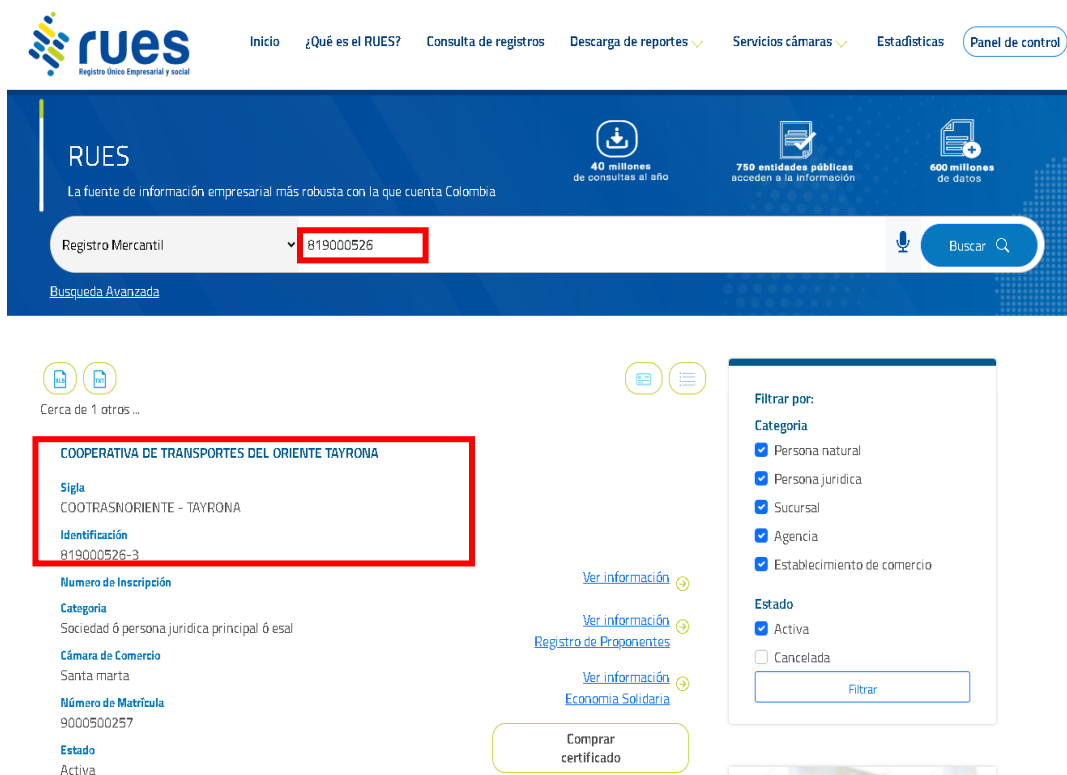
rues
Registro Único Empresarial y social

Inicio ¿Qué es el RUES? Consulta de registros Descarga de reportes Servicios cámaras Estadísticas Panel de control

RUES
La fuente de información empresarial más robusta con la que cuenta Colombia

40 millones de consultas al año
750 entidades públicas acceden a la información
600 millones de datos

Registro Mercantil
819000526
Buscar

Busqueda Avanzada

XLS TXT

Cerca de 1 otros ...

COOPERATIVA DE TRANSPORTES DEL ORIENTE TAYRONA

Sigla
COOTRASNORIENTE - TAYRONA

Identificación
819000526-3

Numero de Inscripción

Categoria
Sociedad ó persona juridica principal ó esal

Cámara de Comercio
Santa marta

Número de Matrícula
9000500257

Estado
Activa

Ver información

Ver información
Registro de Proponentes

Ver información
Economia Solidaria

Comprar certificado

Filtrar por:
Categoria
Persona natural
Persona juridica
Sucursal
Agencia
Establecimiento de comercio

Estado
Activa
Cancelada

Filtrar